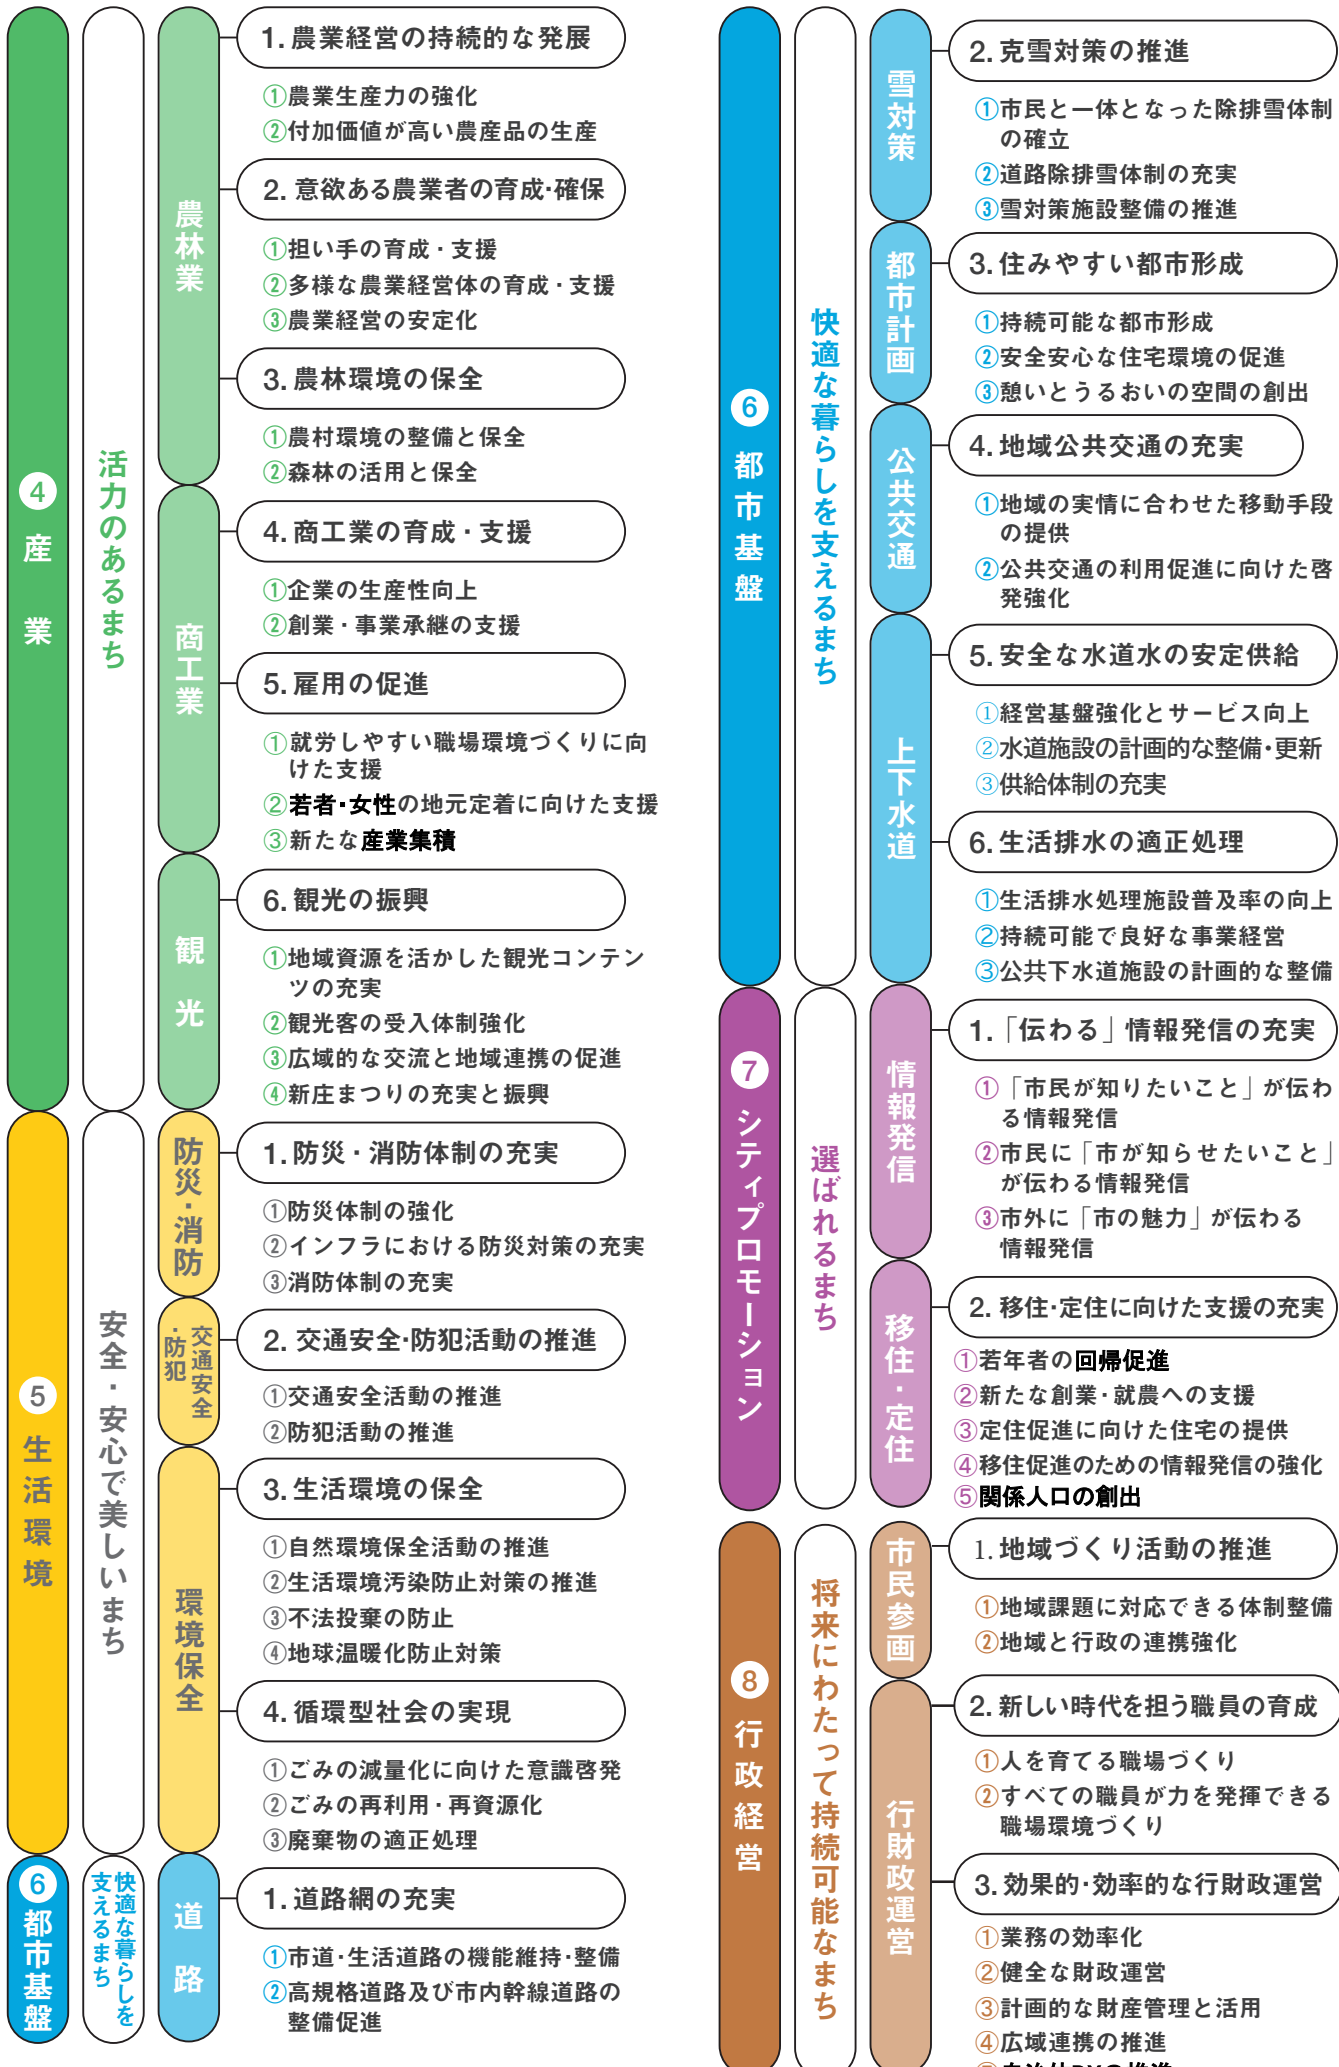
④ 産業

活力のあるまち

農林業

1. 農業経営の持続的な発展
①農業生産力の強化
②付加価値が高い農産品の生産

2. 意欲ある農業者の育成·確保
①担い手の育成・支援
②多様な農業経営体の育成・支援
③農業経営の安定化

3. 農林環境の保全
①農村環境の整備と保全
②森林の活用と保全

商工業

4. 商工業の育成・支援
①企業の生産性向上
②創業・事業承継の支援

5. 雇用の促進
①就労しやすい職場環境づくりに向けた支援
②若者·女性の地元定着に向けた支援
③新たな産業集積

観光

6. 観光の振興
①地域資源を活かした観光コンテンツの充実
②観光客の受入体制強化
③広域的な交流と地域連携の促進
④新庄まつりの充実と振興

⑤ 生活環境

安全・安心で美しいまち

防災·消防

1. 防災・消防体制の充実
①防災体制の強化
②インフラにおける防災対策の充実
③消防体制の充実

交通安全·防犯

2. 交通安全·防犯活動の推進
①交通安全活動の推進
②防犯活動の推進

環境保全

3. 生活環境の保全
①自然環境保全活動の推進
②生活環境汚染防止対策の推進
③不法投棄の防止
④地球温暖化防止対策

4. 循環型社会の実現
①ごみの減量化に向けた意識啓発
②ごみの再利用·再資源化
③廃棄物の適正処理

⑥ 都市基盤

快適な暮らしを支えるまち

道路

1. 道路網の充実
①市道·生活道路の機能維持·整備
②高規格道路及び市内幹線道路の整備促進

⑥ 都市基盤

快適な暮らしを支えるまち

雪対策

2. 克雪対策の推進
①市民と一体となった除排雪体制の確立
②道路除排雪体制の充実
③雪対策施設整備の推進

都市計画

3. 住みやすい都市形成
①持続可能な都市形成
②安全安心な住宅環境の促進
③憩いとうるおいの空間の創出

公共交通

4. 地域公共交通の充実
①地域の実情に合わせた移動手段の提供
②公共交通の利用促進に向けた啓発強化

上下水道

5. 安全な水道水の安定供給
①経営基盤強化とサービス向上
②水道施設の計画的な整備·更新
③供給体制の充実

6. 生活排水の適正処理
①生活排水処理施設普及率の向上
②持続可能で良好な事業経営
③公共下水道施設の計画的な整備

⑦ シティプロモーション

選ばれるまち

情報発信

1.「伝わる」情報発信の充実
①「市民が知りたいこと」が伝わる情報発信
②市民に「市が知らせたいこと」が伝わる情報発信
③市外に「市の魅力」が伝わる情報発信

移住·定住

2. 移住·定住に向けた支援の充実
①若年者の回帰促進
②新たな創業·就農への支援
③定住促進に向けた住宅の提供
④移住促進のための情報発信の強化
⑤関係人口の創出

⑧ 行政経営

将来にわたって持続可能なまち

市民参画

1. 地域づくり活動の推進
①地域課題に対応できる体制整備
②地域と行政の連携強化

行財政運営

2. 新しい時代を担う職員の育成
①人を育てる職場づくり
②すべての職員が力を発揮できる職場環境づくり

3. 効果的·効率的な行財政運営
①業務の効率化
②健全な財政運営
③計画的な財産管理と活用
④広域連携の推進
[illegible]